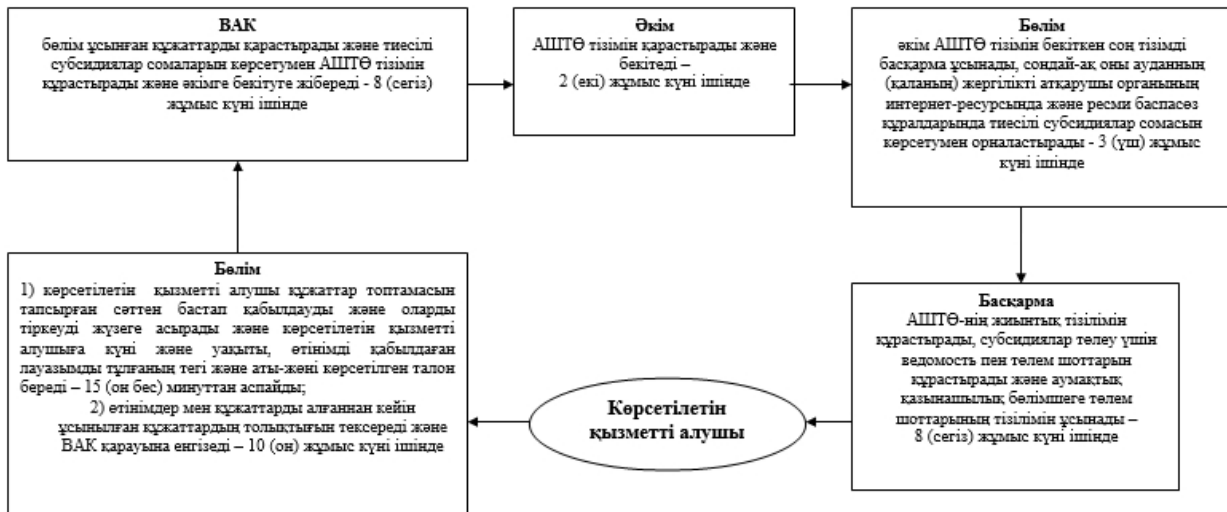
ВАК
бөлім ұсынған құжаттарды қарастырады және тиесілі субсидиялар сомаларын көрсетумен АШТӨ тізімін құрастырады және әкімге бекітуге жібереді - 8 (сегіз) жұмыс күні ішінде

Әкім
АШТӨ тізімін қарастырады және бекітеді – 2 (екі) жұмыс күні ішінде

Бөлім
әкім АШТӨ тізімін бекіткен соң тізімді басқарма ұсынады, сондай-ақ оны ауданның (қаланың) жергілікті атқарушы органының интернет-ресурсында және ресми баспасөз құралдарында тиесілі субсидиялар сомасын көрсетумен орналастырады - 3 (үш) жұмыс күні ішінде

Бөлім
1) көрсетілетін қызметті алушы құжаттар топтамасын тапсырған сәттен бастап қабылдауды және оларды тіркеуді жүзеге асырады және көрсетілетін қызметті алушыға күні және уақыты, өтінімді қабылдаған лауазымды тұлғаның тегі және аты-жөні көрсетілген талон береді – 15 (он бес) минуттан аспайды;
2) өтінімдер мен құжаттарды алғаннан кейін ұсынылған құжаттардың толықтығын тексереді және ВАК қарауына енгізеді – 10 (он) жұмыс күні ішінде

Басқарма
АШТӨ-нің жиынтық тізілімін құрастырады, субсидиялар төлеу үшін ведомость пен төлем шоттарын құрастырады және аумақтық қазынашылық бөлімшеге төлем шоттарының тізілімін ұсынады – 8 (сегіз) жұмыс күні ішінде

Көрсетілетін қызметті алушы